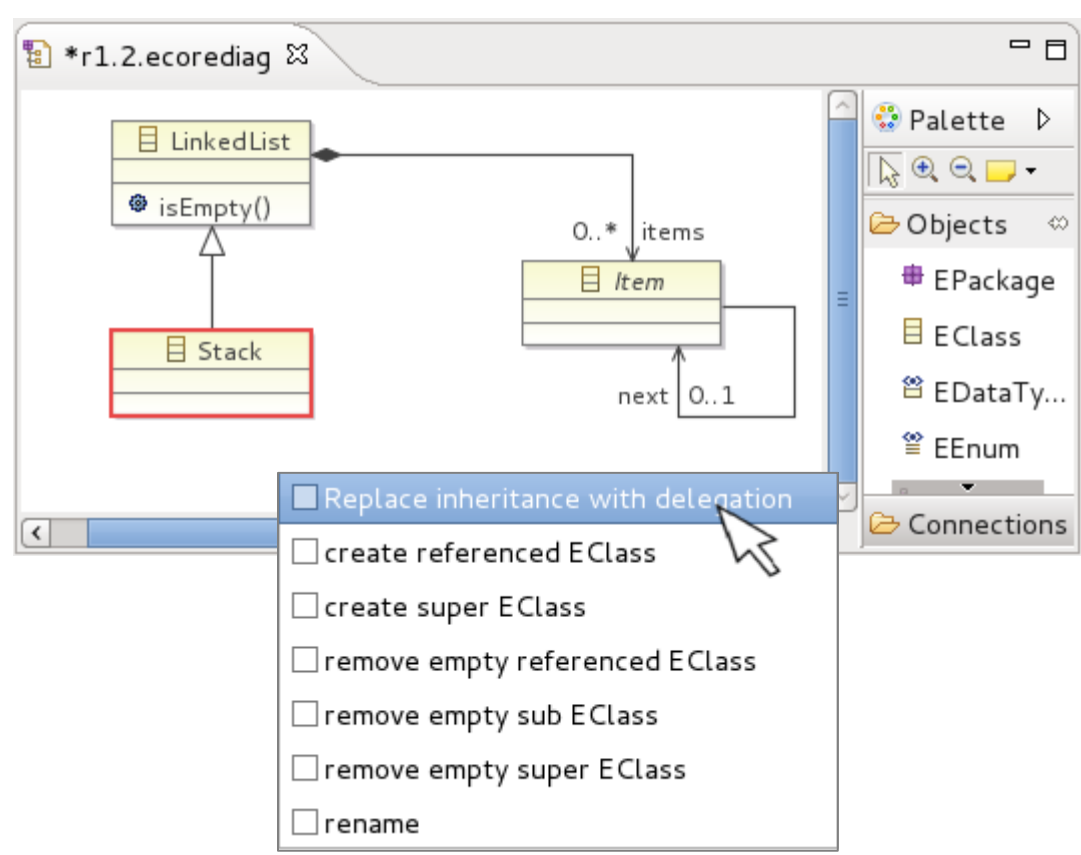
*r1.2.ecorediag

LinkedList

isEmpty()

Stack

0..* items

Item

next 0..1

Palette

Objects

EPackage

EClass

EDataTy...

EEnum

Connections

Replace inheritance with delegation

create referenced EClass

create super EClass

remove empty referenced EClass

remove empty sub EClass

remove empty super EClass

rename